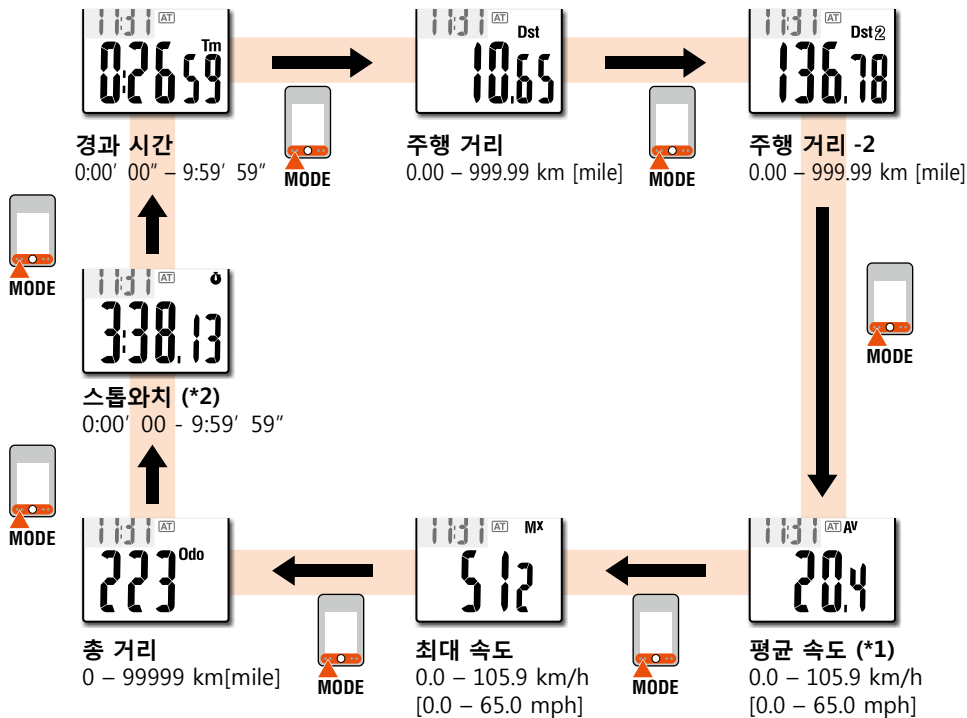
11:31 AT Tm 0:26 59

MODE

11:31 AT Dst 10.65

MODE

11:31 AT Dst2 136.78

경과 시간
0:00′ 00″ – 9:59′ 59″

주행 거리
0.00 – 999.99 km [mile]

주행 거리 -2
0.00 – 999.99 km [mile]

MODE

MODE

11:31 AT 3:38.13

스톱와치 (*2)
0:00′ 00 - 9:59′ 59″

MODE

11:31 AT Odo 223

MODE

11:31 AT Mx 51.2

MODE

11:31 AT AV 20.4

총 거리
0 – 99999 km[mile]

최대 속도
0.0 – 105.9 km/h
[0.0 – 65.0 mph]

평균 속도 (*1)
0.0 – 105.9 km/h
[0.0 – 65.0 mph]